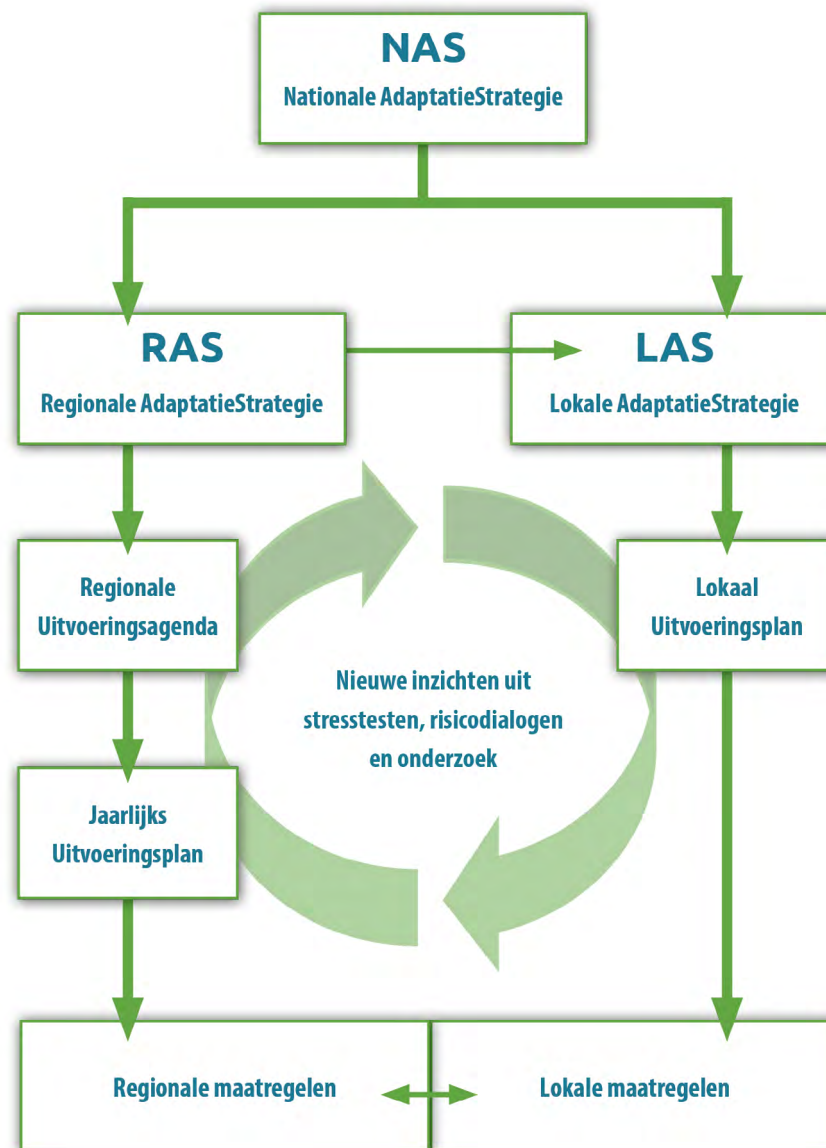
NAS
Nationale AdaptatieStrategie

RAS
Regionale AdaptatieStrategie

LAS
Lokale AdaptatieStrategie

Regionale Uitvoeringsagenda

Lokaal Uitvoeringsplan

Nieuwe inzichten uit stresstesten, risicodialogen en onderzoek

Jaarlijks Uitvoeringsplan

Regionale maatregelen

Lokale maatregelen